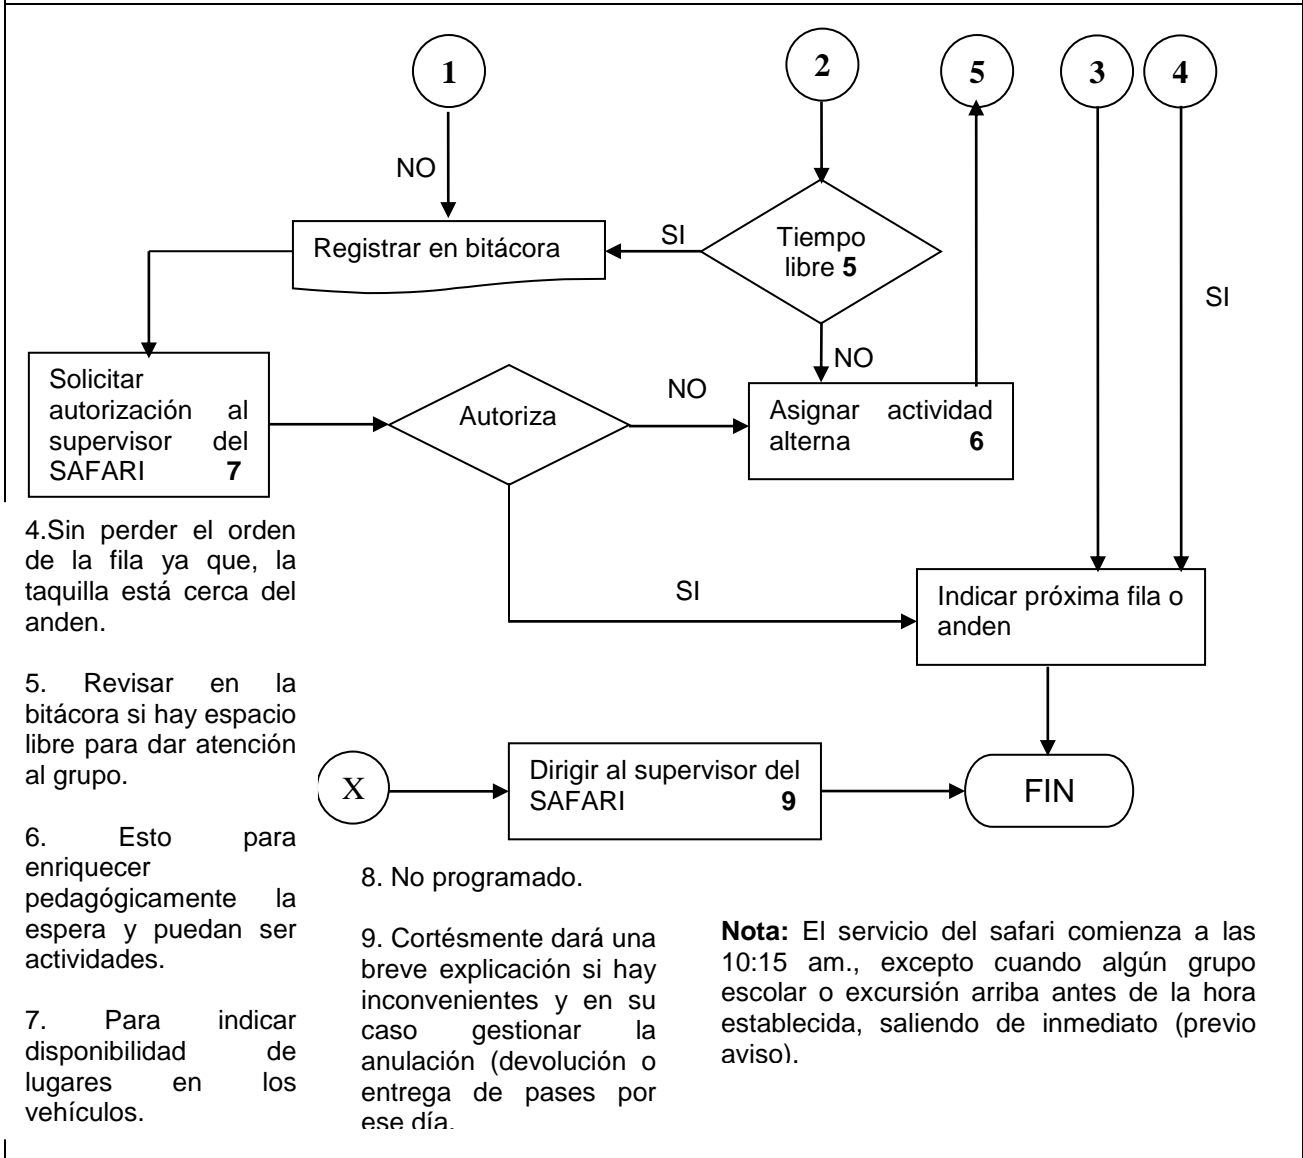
1

2

5

3

4

NO

Registrar en bitácora

SI

Tiempo libre **5**

SI

NO

Solicitar autorización al supervisor del SAFARI **7**

Autoriza

NO

Asignar actividad alterna **6**

SI

Indicar próxima fila o anden

4.Sin perder el orden de la fila ya que, la taquilla está cerca del anden.

5. Revisar en la bitácora si hay espacio libre para dar atención al grupo.

6. Esto para enriquecer pedagógicamente la espera y puedan ser actividades.

7. Para indicar disponibilidad de lugares en los vehículos.

X

Dirigir al supervisor del SAFARI **9**

FIN

8. No programado.

9. Cortésmente dará una breve explicación si hay inconvenientes y en su caso gestionar la anulación (devolución o entrega de pases por ese día.

**Nota:** El servicio del safari comienza a las 10:15 am., excepto cuando algún grupo escolar o excursión arriba antes de la hora establecida, saliendo de inmediato (previo aviso).